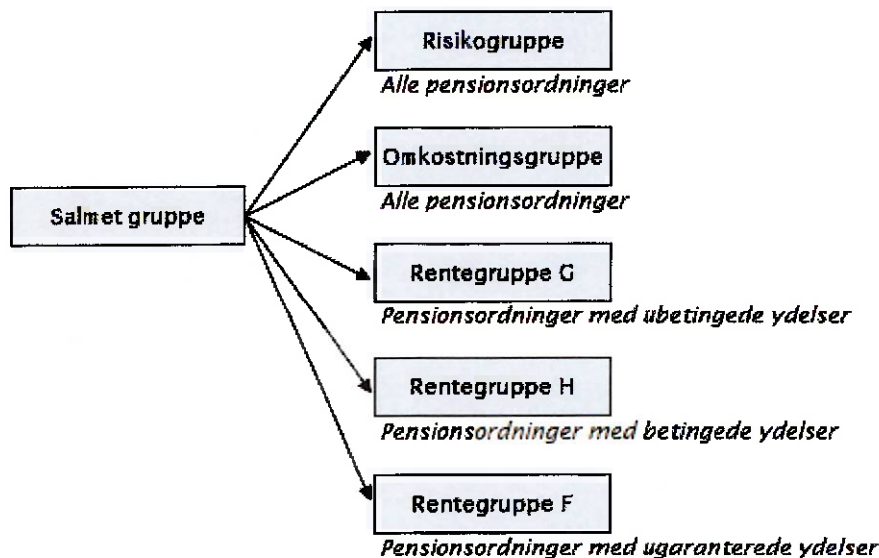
Salmet gruppe

Risikogruppe
Alle pensionsordninger

Omkostningsgruppe
Alle pensionsordninger

Rentegruppe G
Pensionsordninger med ubetingede ydelser

Rentegruppe H
Pensionsordninger med betingede ydelser

Rentegruppe F
Pensionsordninger med ugaranterede ydelser